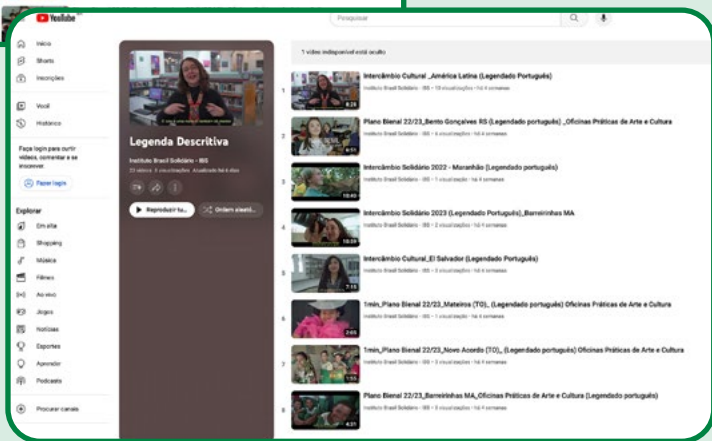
YouTube

Pesquisar

Início
Shorts
Inscrições

Você
Histórico

Faça login para curtir vídeos, comentar e se inscrever.

Fazer login

Explorar
Em alta
Shopping
Música
Filmes
Ao vivo
Jogos
Notícias
Esportes
Aprender
Podcasts

Procurar canais

Legenda Descritiva
Instituto Brasil Solidário - IBS
23 vídeos · 3 visualizações · Atualizada há 4 dias

Reproduzir tu...
Ordem aleató...

1 vídeo indisponível está oculto

1
8:28
Intercâmbio Cultural _América Latina (Legendado Português)
Instituto Brasil Solidário - IBS • 10 visualizações • há 4 semanas

2
6:51
Plano Bienal 22/23_Bento Gonçalves RS (Legendado português) _Oficinas Práticas de Arte e Cultura
Instituto Brasil Solidário - IBS • 6 visualizações • há 4 semanas

3
10:40
Intercâmbio Solidário 2022 - Maranhão (Legendado português)
Instituto Brasil Solidário - IBS • 1 visualização • há 4 semanas

4
10:08
Intercâmbio Solidário 2023 (Legendado Português)_Barreirinhas MA
Instituto Brasil Solidário - IBS • 2 visualizações • há 4 semanas

5
7:15
Intercâmbio Cultural_El Salvador (Legendado Português)
Instituto Brasil Solidário - IBS • há 4 semanas

6
2:05
1min_Plano Bienal 22/23_Mateiros (TO)_ (Legendado português) Oficinas Práticas de Arte e Cultura
Instituto Brasil Solidário - IBS • 1 visualização • há 4 semanas

7
1:13
1min_Plano Bienal 22/23_Novo Acordo (TO)_ (Legendado português) Oficinas Práticas de Arte e Cultura
Instituto Brasil Solidário - IBS • há 4 semanas

8
4:21
Plano Bienal 22/23_Barreirinhas MA_Oficinas Práticas de Arte e Cultura (Legendado português)
Instituto Brasil Solidário - IBS • 3 visualizações • há 4 semanas